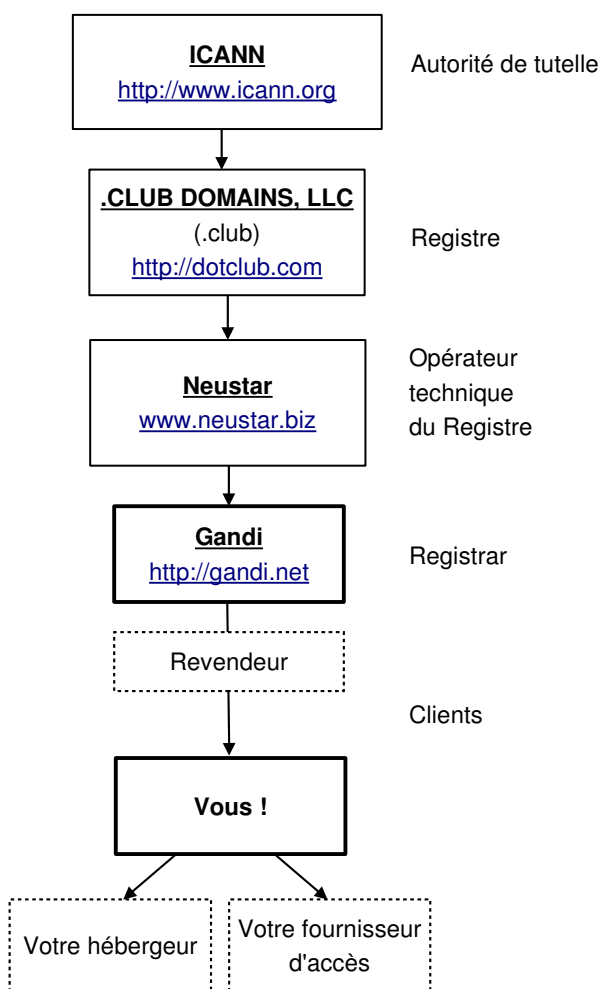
ICANN
http://www.icann.org

Autorité de tutelle

.CLUB DOMAINS, LLC
(.club)
http://dotclub.com

Registre

Neustar
www.neustar.biz

Opérateur technique du Registre

Gandi
http://gandi.net

Registrar

Revendeur

Clients

Vous !

Votre hébergeur

Votre fournisseur d'accès